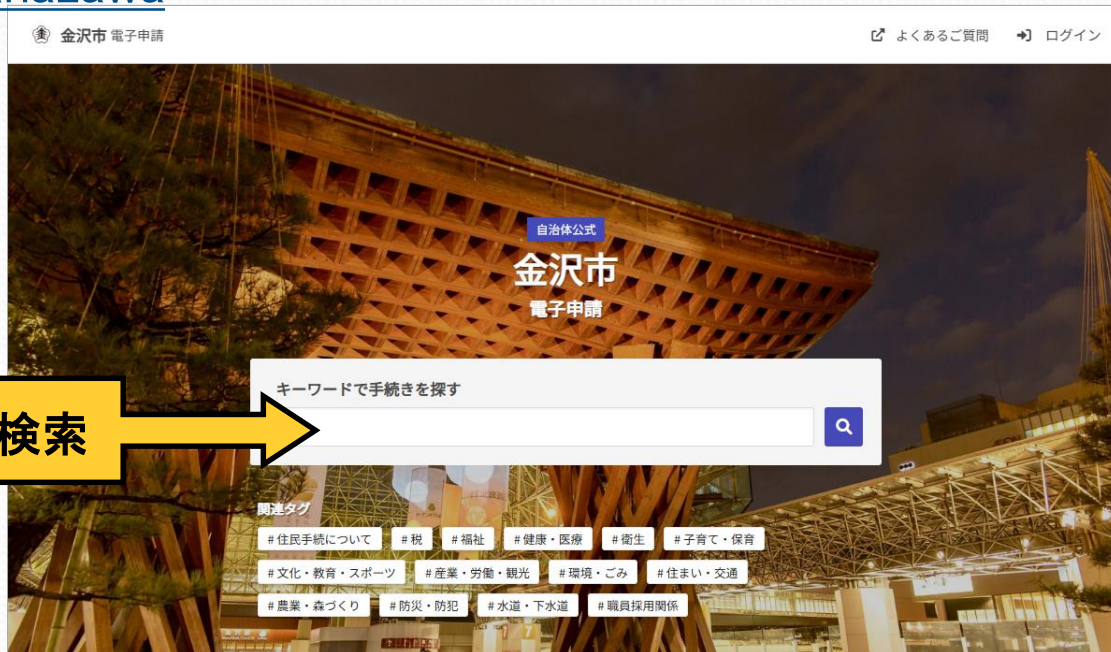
金沢市 電子申請

よくあるご質問
ログイン

自治体公式
金沢市
電子申請

キーワードで手続きを探す

検索

関連タグ
# 住民手続について
# 税
# 福祉
# 健康・医療
# 衛生
# 子育て・保育
# 文化・教育・スポーツ
# 産業・労働・観光
# 環境・ごみ
# 住まい・交通
# 農業・森づくり
# 防災・防犯
# 水道・下水道
# 職員採用関係